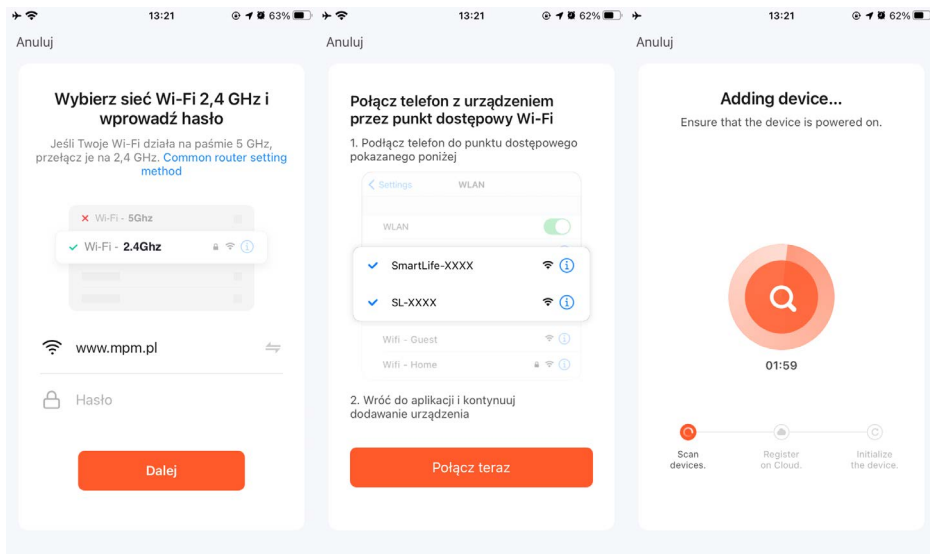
13:21 63%

Anuluj

Wybierz sieć Wi-Fi 2,4 GHz i wprowadź hasło

Jeśli Twoje Wi-Fi działa na paśmie 5 GHz, przełącz je na 2,4 GHz. Common router setting method

Wi-Fi - 5Ghz

Wi-Fi - 2.4Ghz

www.mpm.pl

Hasło

Dalej

13:21 62%

Anuluj

Połącz telefon z urządzeniem przez punkt dostępowy Wi-Fi

1. Podłącz telefon do punktu dostępowego pokazanego poniżej

Settings WLAN

WLAN

SmartLife-XXXX

SL-XXXX

Wifi - Guest

Wifi - Home

2. Wróć do aplikacji i kontynuuj dodawanie urządzenia

Połącz teraz

13:21 62%

Anuluj

Adding device...

Ensure that the device is powered on.

01:59

Scan devices.

Register on Cloud.

Initialize the device.